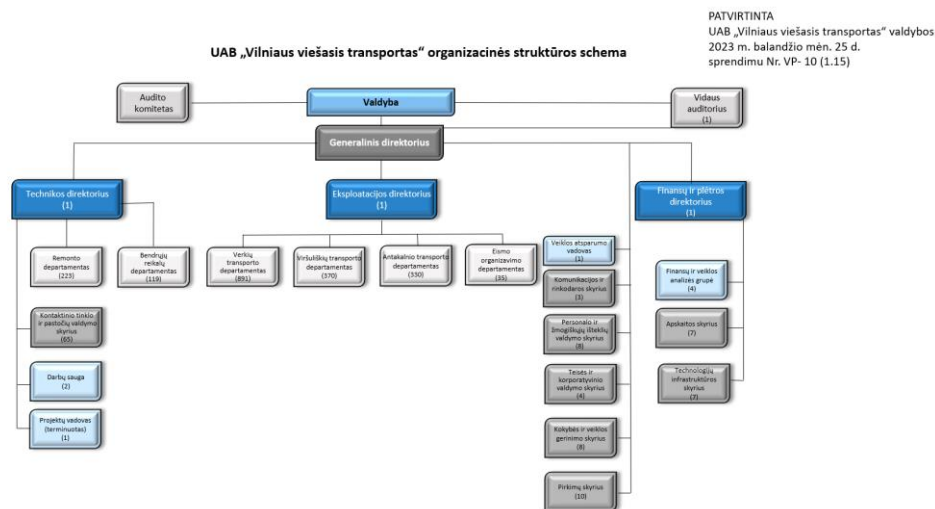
PATVIRTINTA
UAB „Vilniaus viešasis transportas“ valdybos
2023 m. balandžio mėn. 25 d.
sprendimu Nr. VP- 10 (1.15)

UAB „Vilniaus viešasis transportas“ organizacinės struktūros schema

Audito komitetas

Valdyba

Vidaus auditorius (1)

Generalinis direktorius

Technikos direktorius (1)

Eksploatacijos direktorius (1)

Finansų ir plėtros direktorius (1)

Remonto departamentas (223)

Bendrųjų reikalų departamentas (119)

Verkių transporto departamentas (891)

Viršuliškių transporto departamentas (370)

Antakalnio transporto departamentas (330)

Eismo organizavimo departamentas (35)

Veiklos atsparumo vadovas (1)

Komunikacijos ir rinkodaros skyrius (3)

Personalo ir žmogiškųjų išteklių valdymo skyrius (8)

Teisės ir korporatyvinio valdymo skyrius (4)

Kokybės ir veiklos gerinimo skyrius (4)

Pirkimų skyrius (10)

Finansų ir veiklos analizės grupė (4)

Apskaitos skyrius (7)

Technologijų infrastruktūros skyrius (7)

Kontaktinio tinklo ir pastočių valdymo skyrius (65)

Darbų sauga (2)

Projektų vadovas (terminuotas) (1)